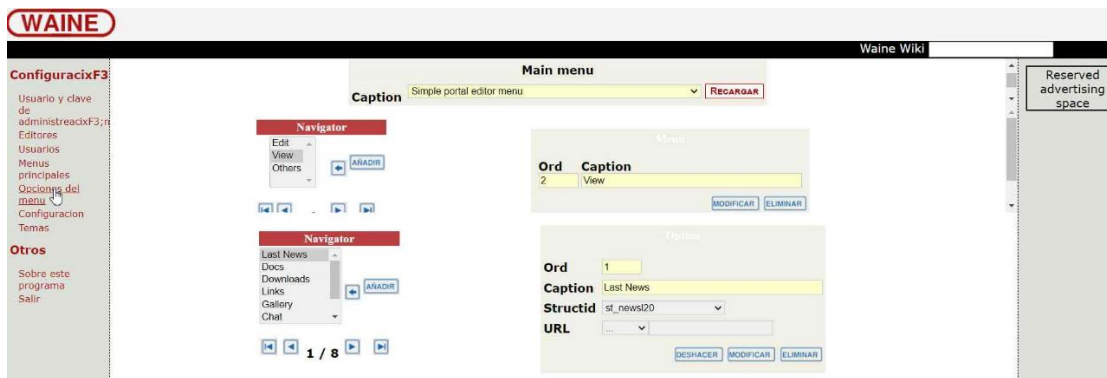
WAINE

Waine Wiki

ConfiguracixF3

Usuario y clave de administreacixF3;n
Editores
Usuarios
Menus principales
Opciones del menu
Configuracion
Temas

Otros

Sobre este programa
Salir

Main menu

Caption Simple portal editor menu RECARGAR

Navigator

Edit
View
Others

AÑADIR

Menu

| Ord | Caption |
|---|---|
| 2 | View |

MODIFICAR ELIMINAR

Navigator

Last News
Docs
Downloads
Links
Gallery
Chat

AÑADIR

1 / 8

Option

Ord 1
Caption Last News
Structid st_newsl20
URL ...

DESHACER MODIFICAR ELIMINAR

Reserved advertising space